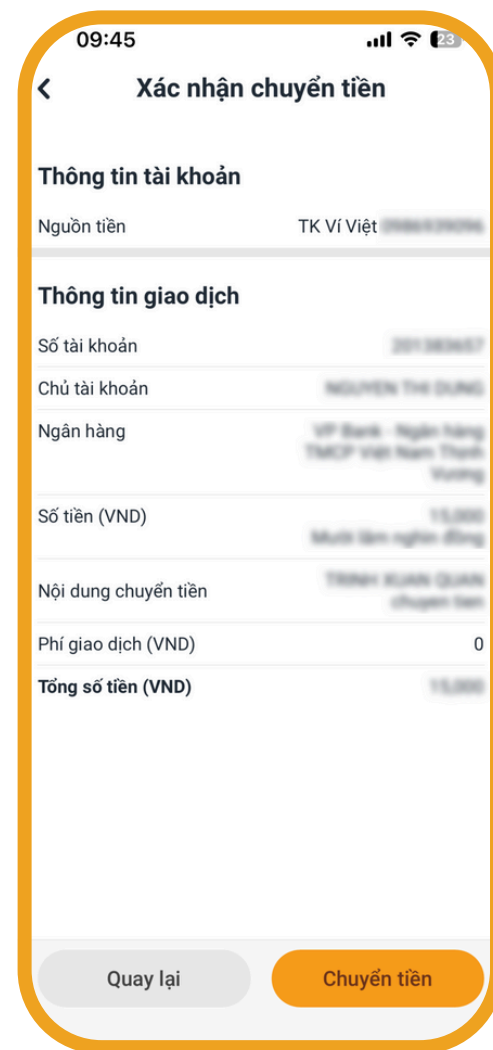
09:45

23

<

Xác nhận chuyển tiền

Thông tin tài khoản

Nguồn tiền | TK Ví Việt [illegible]

Thông tin giao dịch

Số tài khoản | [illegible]

Chủ tài khoản | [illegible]

Ngân hàng | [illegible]

Số tiền (VND) | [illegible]

Nội dung chuyển tiền | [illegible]

Phí giao dịch (VND) | 0

Tổng số tiền (VND) | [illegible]

Quay lại

Chuyển tiền